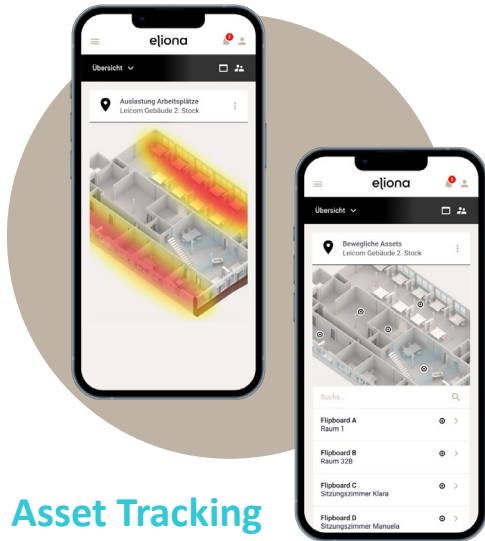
eliona
Übersicht
Auslastung Arbeitsplätze
Leicom Gebäude 2. Stock

eliona
Übersicht
Bewegliche Assets
Leicom Gebäude 2. Stock
Suche...
Flipboard A
Raum 1
Flipboard B
Raum 32B
Flipboard C
Sitzungszimmer Klara
Flipboard D
Sitzungszimmer Manuela

Asset Tracking